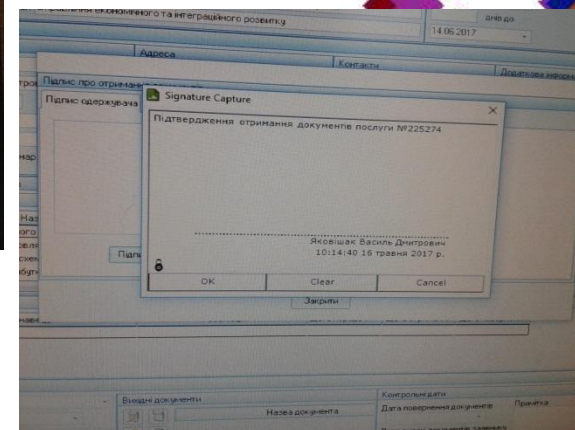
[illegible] економічного та інтеграційного розвитку
днів до
14.06.2017
Адреса
Контакти
Додаткова інформ
Підпис про отримання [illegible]
Підпис одержувача
Signature Capture
Підтвердження отримання документів послуги №225274
Яковішак Василь Дмитрович
10:14:40 16 травня 2017 р.
OK
Clear
Cancel
Підп
Закрити
Вхідні документи
Назва документа
Контрольні дати
Дата повернення документів
Примітка